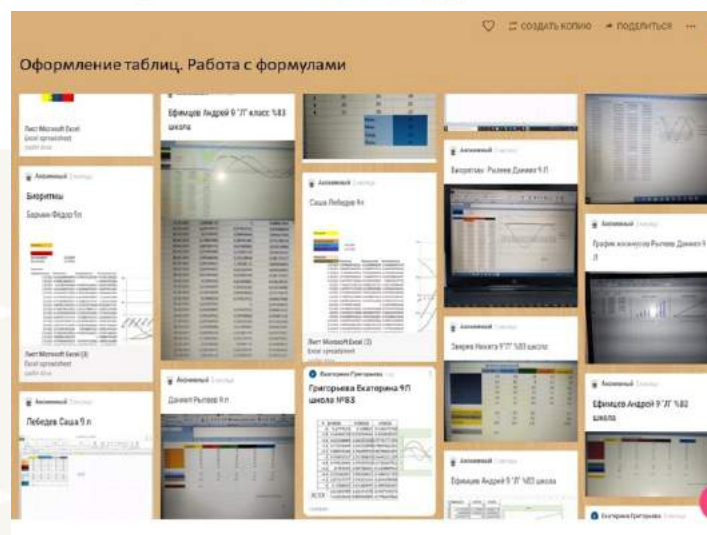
СОЗДАТЬ КОПИЮ ПОДЕЛИТЬСЯ ...

Оформление таблиц. Работа с формулами

Лист Microsoft Excel
Excel spreadsheet

Ефимцов Андрей 9 "Л" класс №83 школа

Анонимный
Биоритмы
Барыкин Фёдор 9л

Лист Microsoft Excel (3)
Excel spreadsheet

Анонимный
Саша Лебедев 9л

Лист Microsoft Excel (2)
Excel spreadsheet

Анонимный
Биоритмы Рылеев Даниил 9 Л

Анонимный
График косинусов Рылеев Даниил 9 Л

Анонимный
Зверев Никита 9 "Л" №83 школа

Анонимный
Лебедев Саша 9 л

Анонимный
Даниил Рылеев 9 л

Екатерина Григорьева
Григорьева Екатерина 9Л школа №83

Анонимный
Ефимцов Андрей 9 "Л" №83 школа

Анонимный
Ефимцов Андрей 9 "Л" №83 школа

Екатерина Григорьева